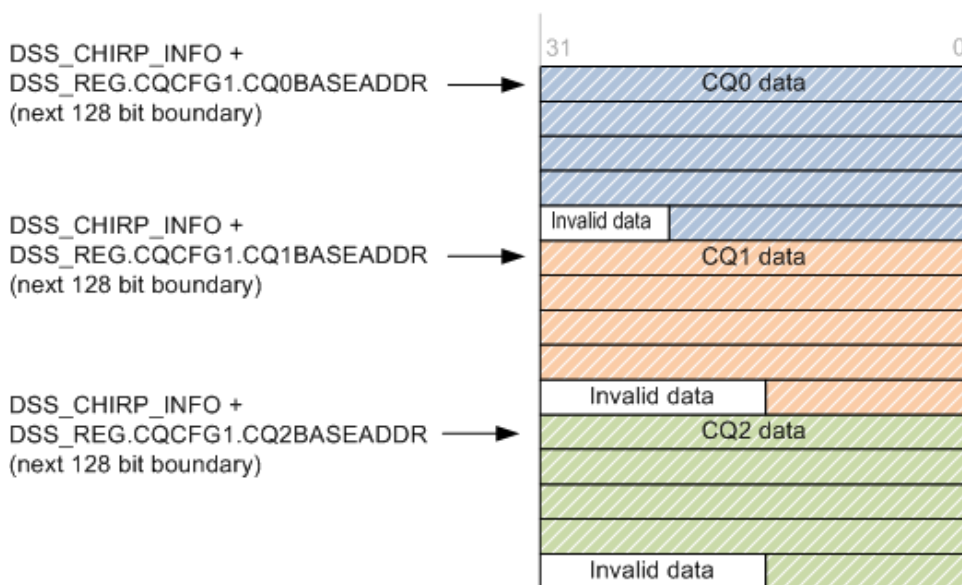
DSS_CHIRP_INFO + DSS_REG.CQCFG1.CQ0BASEADDR (next 128 bit boundary)

DSS_CHIRP_INFO + DSS_REG.CQCFG1.CQ1BASEADDR (next 128 bit boundary)

DSS_CHIRP_INFO + DSS_REG.CQCFG1.CQ2BASEADDR (next 128 bit boundary)

31

0

CQ0 data

Invalid data

CQ1 data

Invalid data

CQ2 data

Invalid data